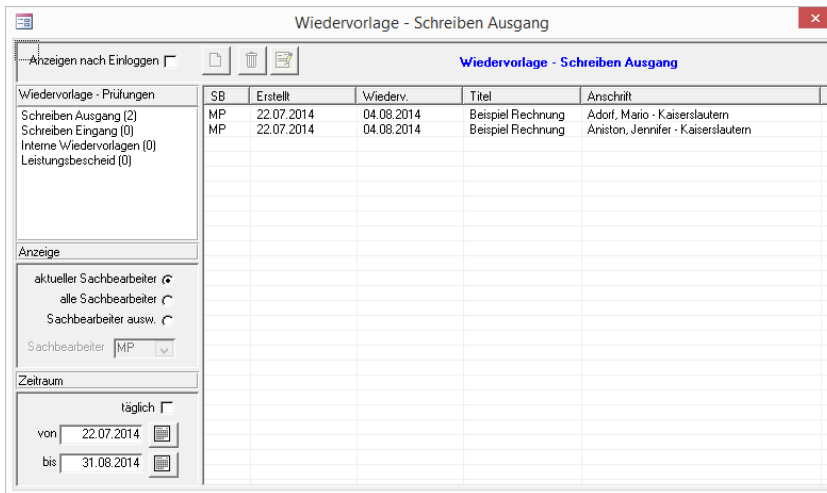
Wiedervorlage - Schreiben Ausgang

Anzeigen nach Einloggen

Wiedervorlage - Schreiben Ausgang

Wiedervorlage - Prüfungen

Schreiben Ausgang (2)
Schreiben Eingang (0)
Interne Wiedervorlagen (0)
Leistungsbescheid (0)

| SB | Erstellt | Wiederv. | Titel | Anschrift |
|---|---|---|---|---|
| MP | 22.07.2014 | 04.08.2014 | Beispiel Rechnung | Adorf, Mario - Kaiserslautern |
| MP | 22.07.2014 | 04.08.2014 | Beispiel Rechnung | Aniston, Jennifer - Kaiserslautern |

Anzeige

aktueller Sachbearbeiter
alle Sachbearbeiter
Sachbearbeiter ausw.

Sachbearbeiter MP

Zeitraum

täglich

von 22.07.2014

bis 31.08.2014